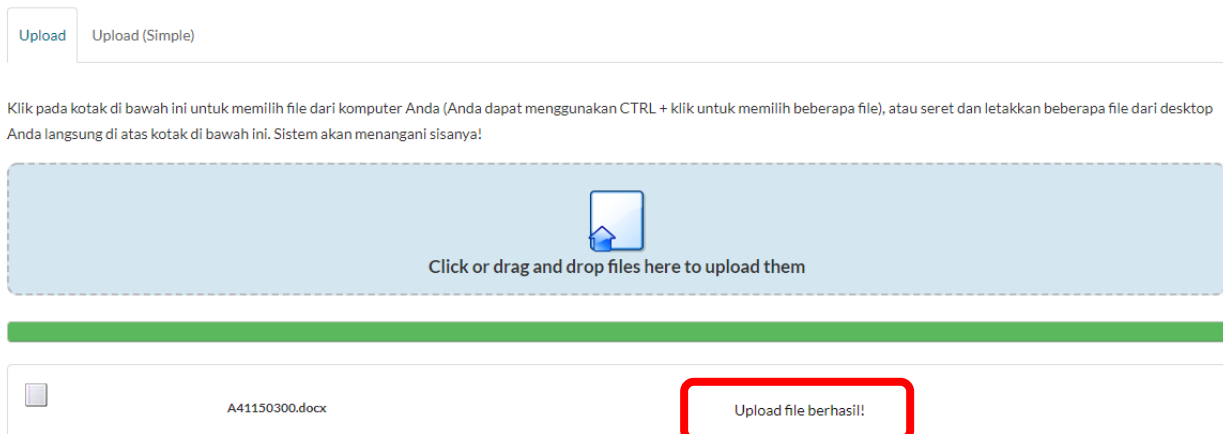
Upload | Upload (Simple)

Klik pada kotak di bawah ini untuk memilih file dari komputer Anda (Anda dapat menggunakan CTRL + klik untuk memilih beberapa file), atau seret dan letakkan beberapa file dari desktop Anda langsung di atas kotak di bawah ini. Sistem akan menangani sisanya!

Click or drag and drop files here to upload them

A41150300.docx

Upload file berhasil!